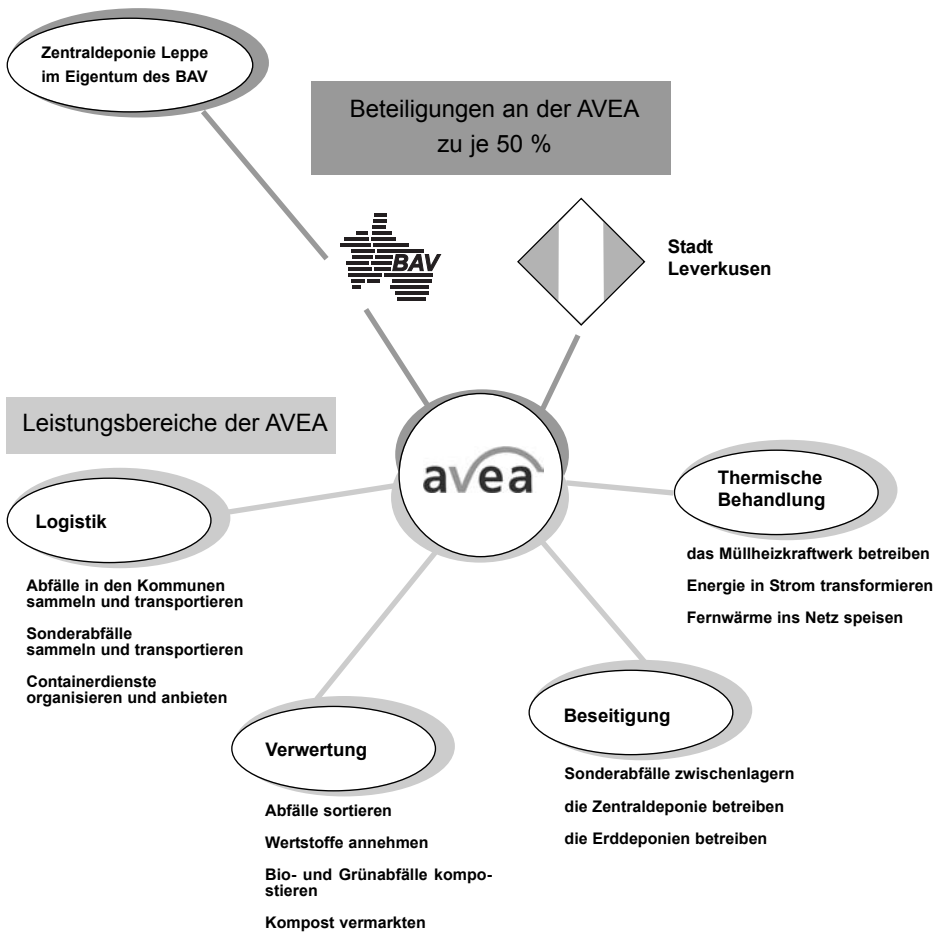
Zentraldeponie Leppe im Eigentum des BAV

Beteiligungen an der AVEA zu je 50 %

BAV

Stadt Leverkusen

Leistungsbereiche der AVEA

avea

Logistik

Abfälle in den Kommunen sammeln und transportieren

Sonderabfälle sammeln und transportieren

Containerdienste organisieren und anbieten

Thermische Behandlung

das Müllheizkraftwerk betreiben

Energie in Strom transformieren

Fernwärme ins Netz speisen

Verwertung

Abfälle sortieren

Wertstoffe annehmen

Bio- und Grünabfälle kompostieren

Kompost vermarkten

Beseitigung

Sonderabfälle zwischenlagern

die Zentraldeponie betreiben

die Erddeponien betreiben